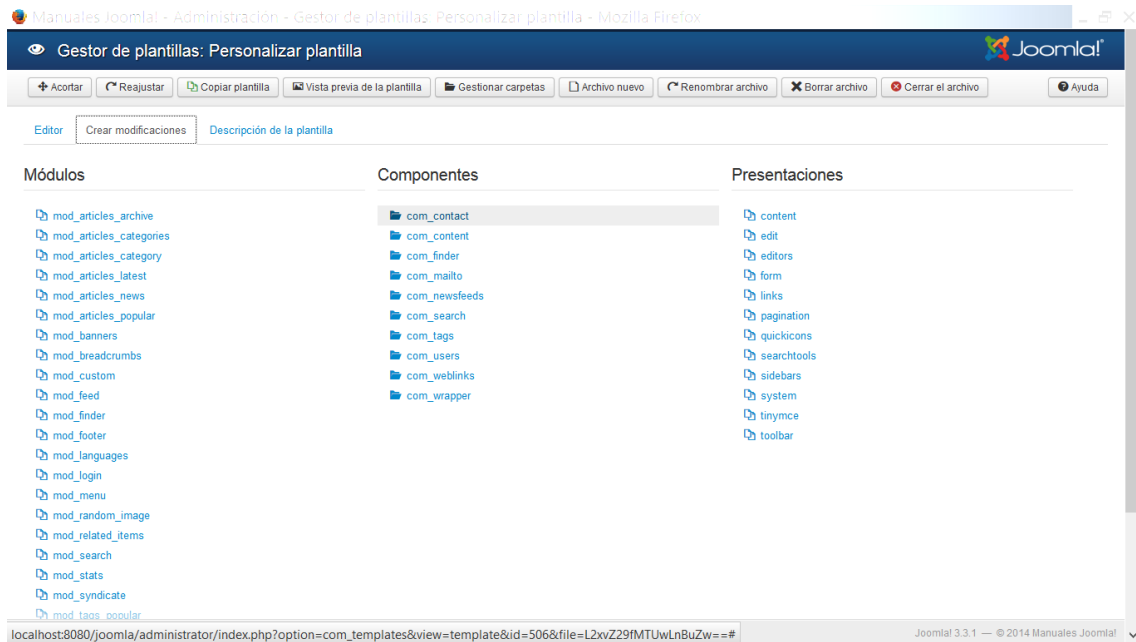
Manuales Joomla! - Administración - Gestor de plantillas: Personalizar plantilla - Mozilla Firefox

Gestor de plantillas: Personalizar plantilla

Joomla!

Acortar | Reajustar | Copiar plantilla | Vista previa de la plantilla | Gestionar carpetas | Archivo nuevo | Renombrar archivo | Borrar archivo | Cerrar el archivo | Ayuda

Editor | Crear modificaciones | Descripción de la plantilla

Módulos

mod_articles_archive
mod_articles_categories
mod_articles_category
mod_articles_latest
mod_articles_news
mod_articles_popular
mod_banners
mod_breadcrumbs
mod_custom
mod_feed
mod_finder
mod_footer
mod_languages
mod_login
mod_menu
mod_random_image
mod_related_items
mod_search
mod_stats
mod_syndicate
mod_tags_popular

Componentes

com_contact
com_content
com_finder
com_mailto
com_newsfeeds
com_search
com_tags
com_users
com_weblinks
com_wrapper

Presentaciones

content
edit
editors
form
links
pagination
quickicons
searchtools
sidebars
system
tinymce
toolbar

localhost:8080/joomla/administrator/index.php?option=com_templates&view=template&id=506&file=L2xvZ29fMTUwLnBuZw==#

Joomla! 3.3.1 — © 2014 Manuales Joomla!